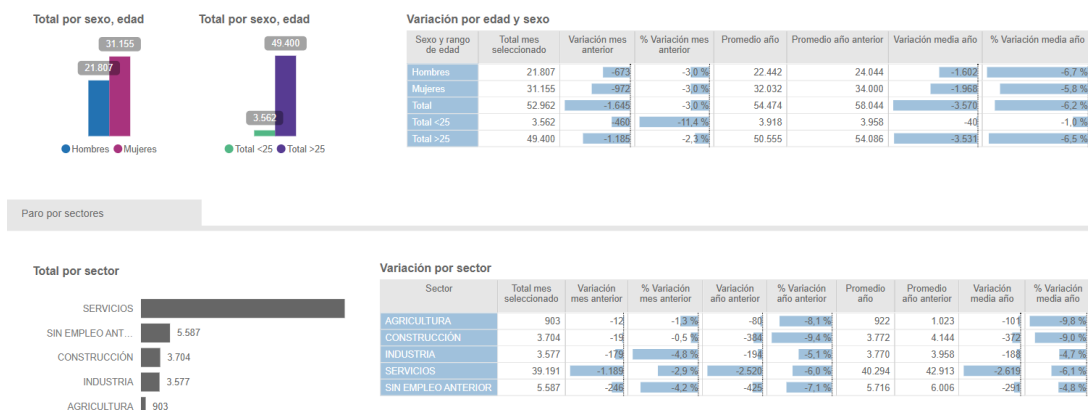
Total por sexo, edad

31.155
21.807

Hombres Mujeres

Total por sexo, edad

49.400
3.562

Total <25 Total >25

Variación por edad y sexo

| Sexo y rango de edad | Total mes seleccionado | Variación mes anterior | % Variación mes anterior | Promedio año | Promedio año anterior | Variación media año | % Variación media año |
|---|---|---|---|---|---|---|---|
| Hombres | 21.807 | -673 | -3,0 % | 22.442 | 24.044 | -1.602 | -6,7 % |
| Mujeres | 31.155 | -972 | -3,0 % | 32.032 | 34.000 | -1.968 | -5,8 % |
| Total | 52.962 | -1.645 | -3,0 % | 54.474 | 58.044 | -3.570 | -6,2 % |
| Total <25 | 3.562 | -460 | -11,4 % | 3.918 | 3.958 | -40 | -1,0 % |
| Total >25 | 49.400 | -1.185 | -2,3 % | 50.555 | 54.086 | -3.531 | -6,5 % |

Paro por sectores

Total por sector

SERVICIOS
SIN EMPLEO ANT... 5.587
CONSTRUCCIÓN 3.704
INDUSTRIA 3.577
AGRICULTURA 903

Variación por sector

| Sector | Total mes seleccionado | Variación mes anterior | % Variación mes anterior | Variación año anterior | % Variación año anterior | Promedio año | Promedio año anterior | Variación media año | % Variación media año |
|---|---|---|---|---|---|---|---|---|---|
| AGRICULTURA | 903 | -12 | -1,3 % | -80 | -8,1 % | 922 | 1.023 | -101 | -9,8 % |
| CONSTRUCCIÓN | 3.704 | -19 | -0,5 % | -384 | -9,4 % | 3.772 | 4.144 | -372 | -9,0 % |
| INDUSTRIA | 3.577 | -179 | -4,8 % | -194 | -5,1 % | 3.770 | 3.958 | -188 | -4,7 % |
| SERVICIOS | 39.191 | -1.189 | -2,9 % | -2.520 | -6,0 % | 40.294 | 42.913 | -2.619 | -6,1 % |
| SIN EMPLEO ANTERIOR | 5.587 | -246 | -4,2 % | -425 | -7,1 % | 5.716 | 6.006 | -291 | -4,8 % |